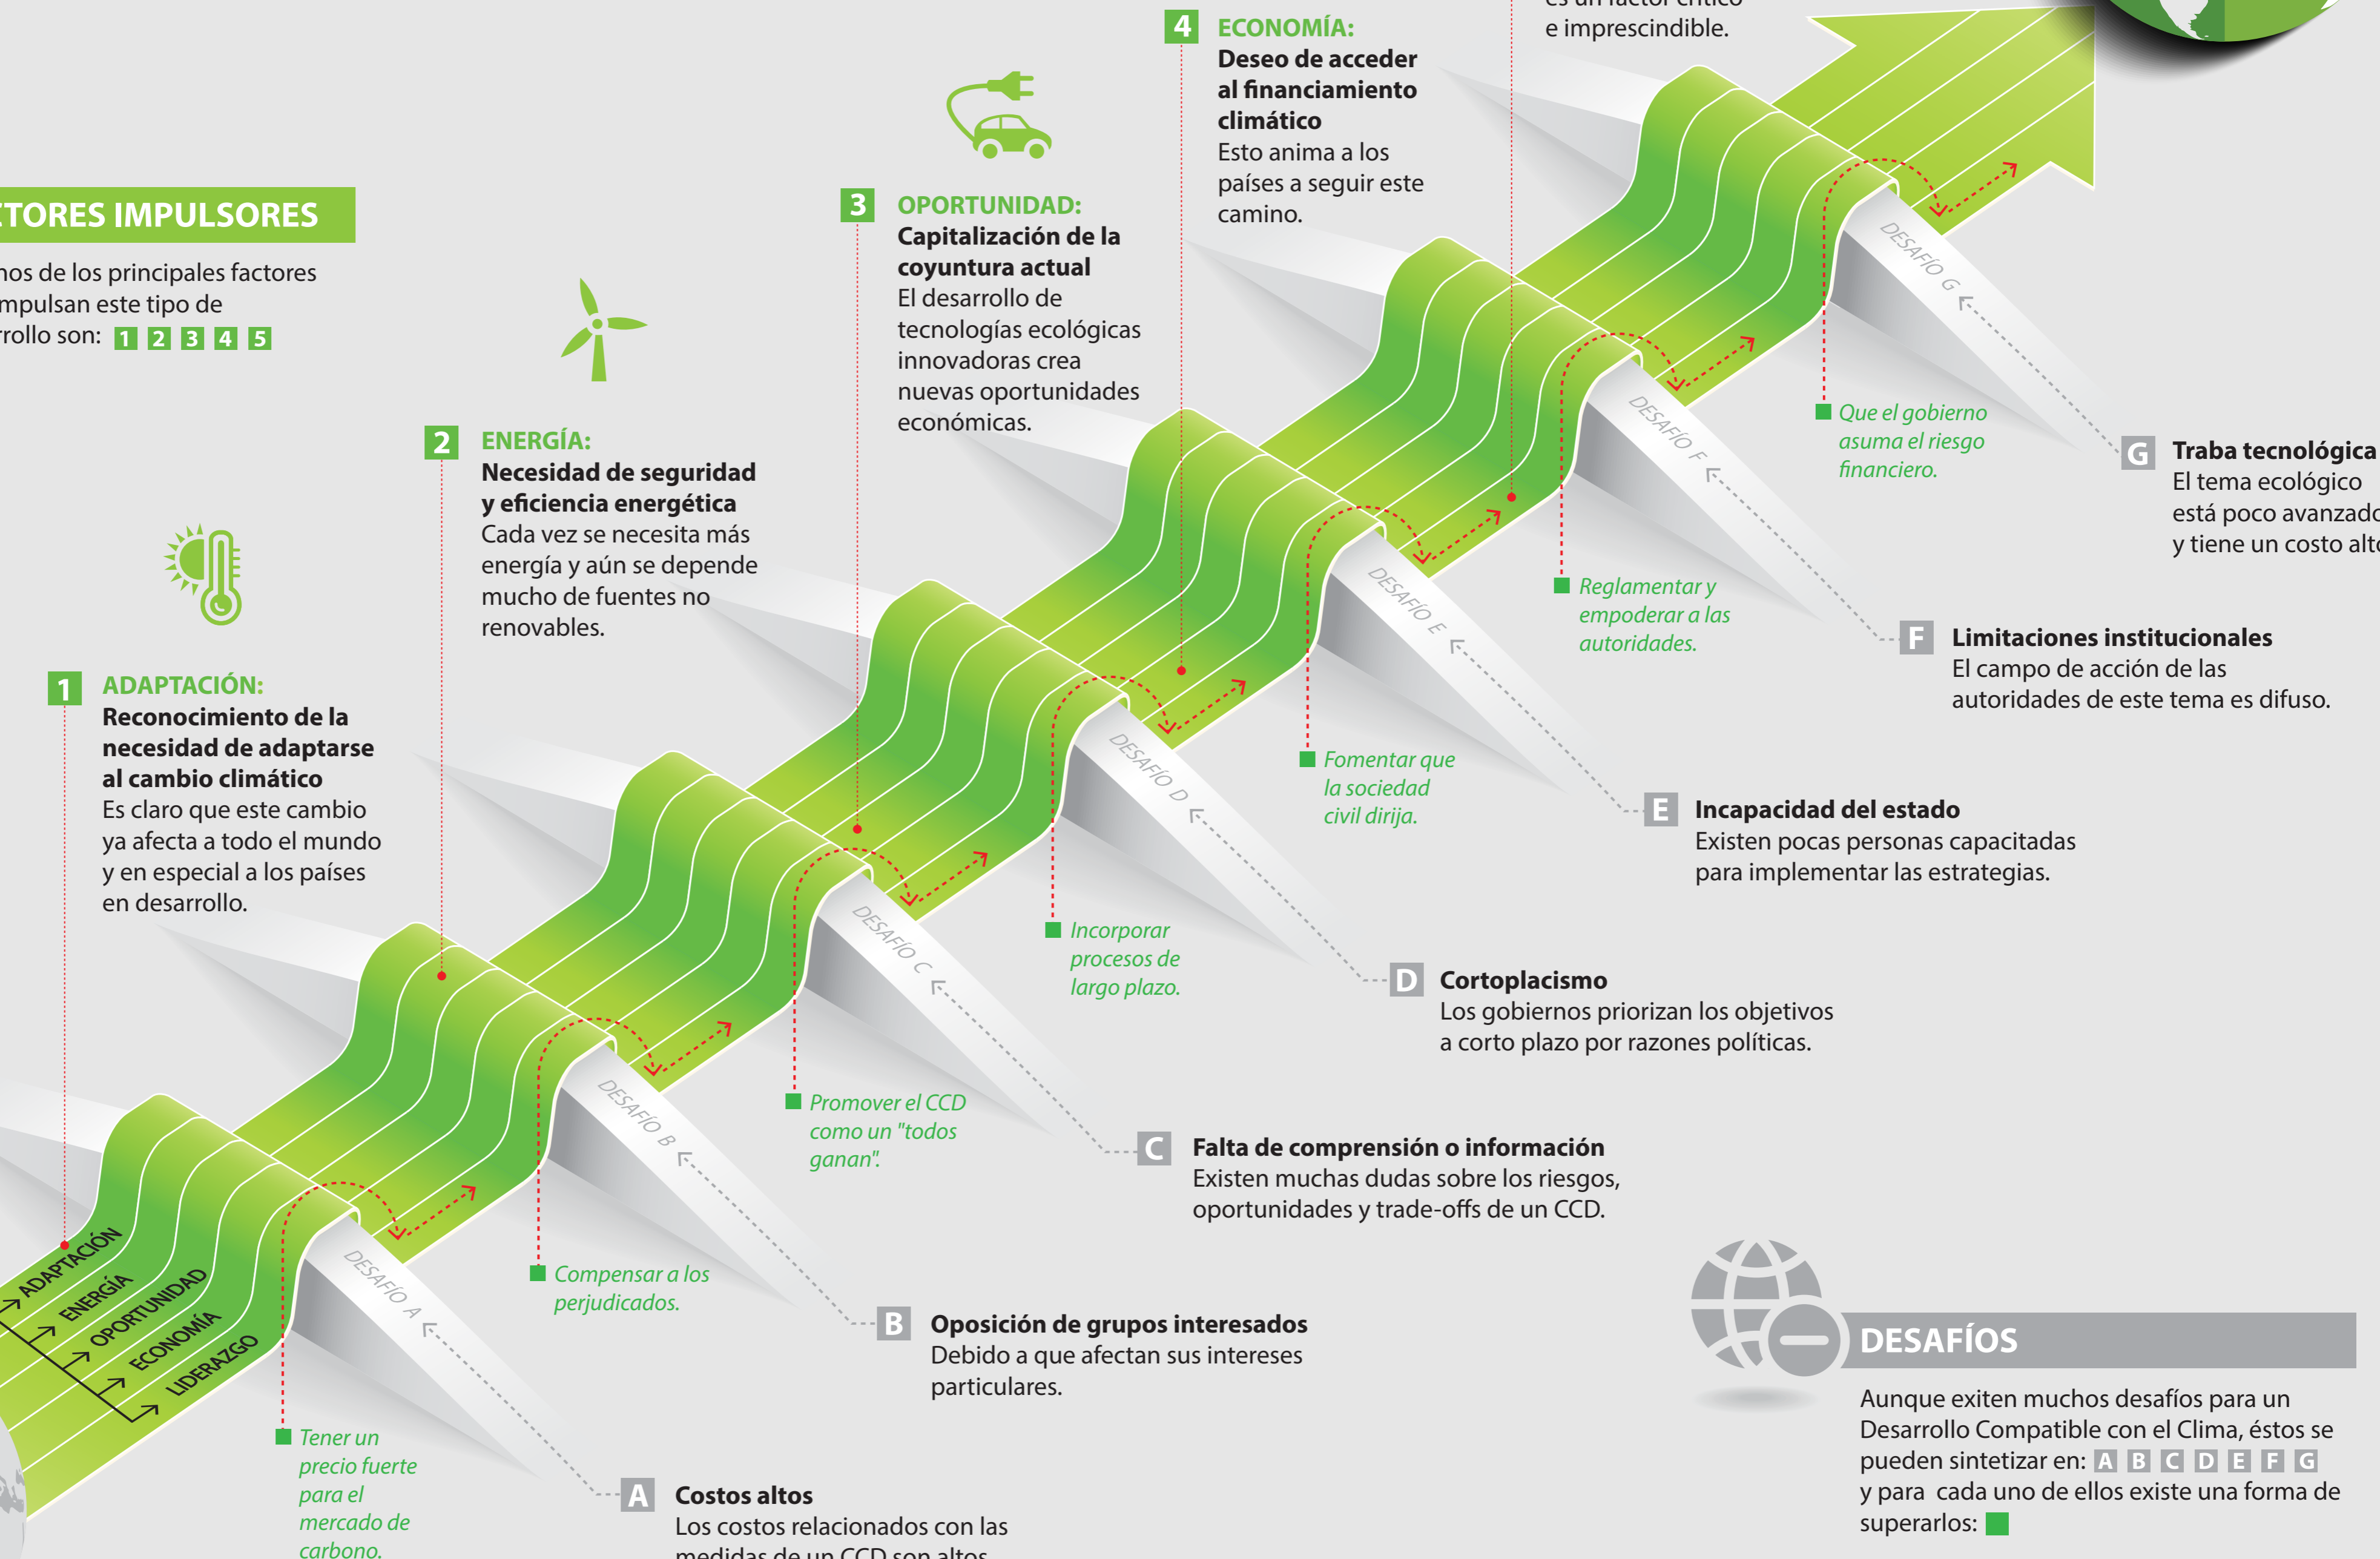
es un factor crítico
e imprescindible.

TORES IMPULSORES

nos de los principales factores
mpulsan este tipo de
rollo son: 1 2 3 4 5

1 ADAPTACIÓN:
Reconocimiento de la necesidad de adaptarse al cambio climático
Es claro que este cambio ya afecta a todo el mundo y en especial a los países en desarrollo.

2 ENERGÍA:
Necesidad de seguridad y eficiencia energética
Cada vez se necesita más energía y aún se depende mucho de fuentes no renovables.

3 OPORTUNIDAD:
Capitalización de la coyuntura actual
El desarrollo de tecnologías ecológicas innovadoras crea nuevas oportunidades económicas.

4 ECONOMÍA:
Deseo de acceder al financiamiento climático
Esto anima a los países a seguir este camino.

ADAPTACIÓN
ENERGÍA
OPORTUNIDAD
ECONOMÍA
LIDERAZGO

DESAFÍO A
DESAFÍO B
DESAFÍO C
DESAFÍO D
DESAFÍO E
DESAFÍO F
DESAFÍO G

Tener un precio fuerte para el mercado de carbono.

Compensar a los perjudicados.

Promover el CCD como un "todos ganan".

Incorporar procesos de largo plazo.

Fomentar que la sociedad civil dirija.

Reglamentar y empoderar a las autoridades.

Que el gobierno asuma el riesgo financiero.

G Traba tecnológica
El tema ecológico está poco avanzad y tiene un costo alt

F Limitaciones institucionales
El campo de acción de las autoridades de este tema es difuso.

E Incapacidad del estado
Existen pocas personas capacitadas para implementar las estrategias.

D Cortoplacismo
Los gobiernos priorizan los objetivos a corto plazo por razones políticas.

C Falta de comprensión o información
Existen muchas dudas sobre los riesgos, oportunidades y trade-offs de un CCD.

B Oposición de grupos interesados
Debido a que afectan sus intereses particulares.

A Costos altos
Los costos relacionados con las medidas de un CCD son altos

DESAFÍOS
Aunque exiten muchos desafíos para un Desarrollo Compatible con el Clima, éstos se pueden sintetizar en: A B C D E F G
y para cada uno de ellos existe una forma de superarlos: